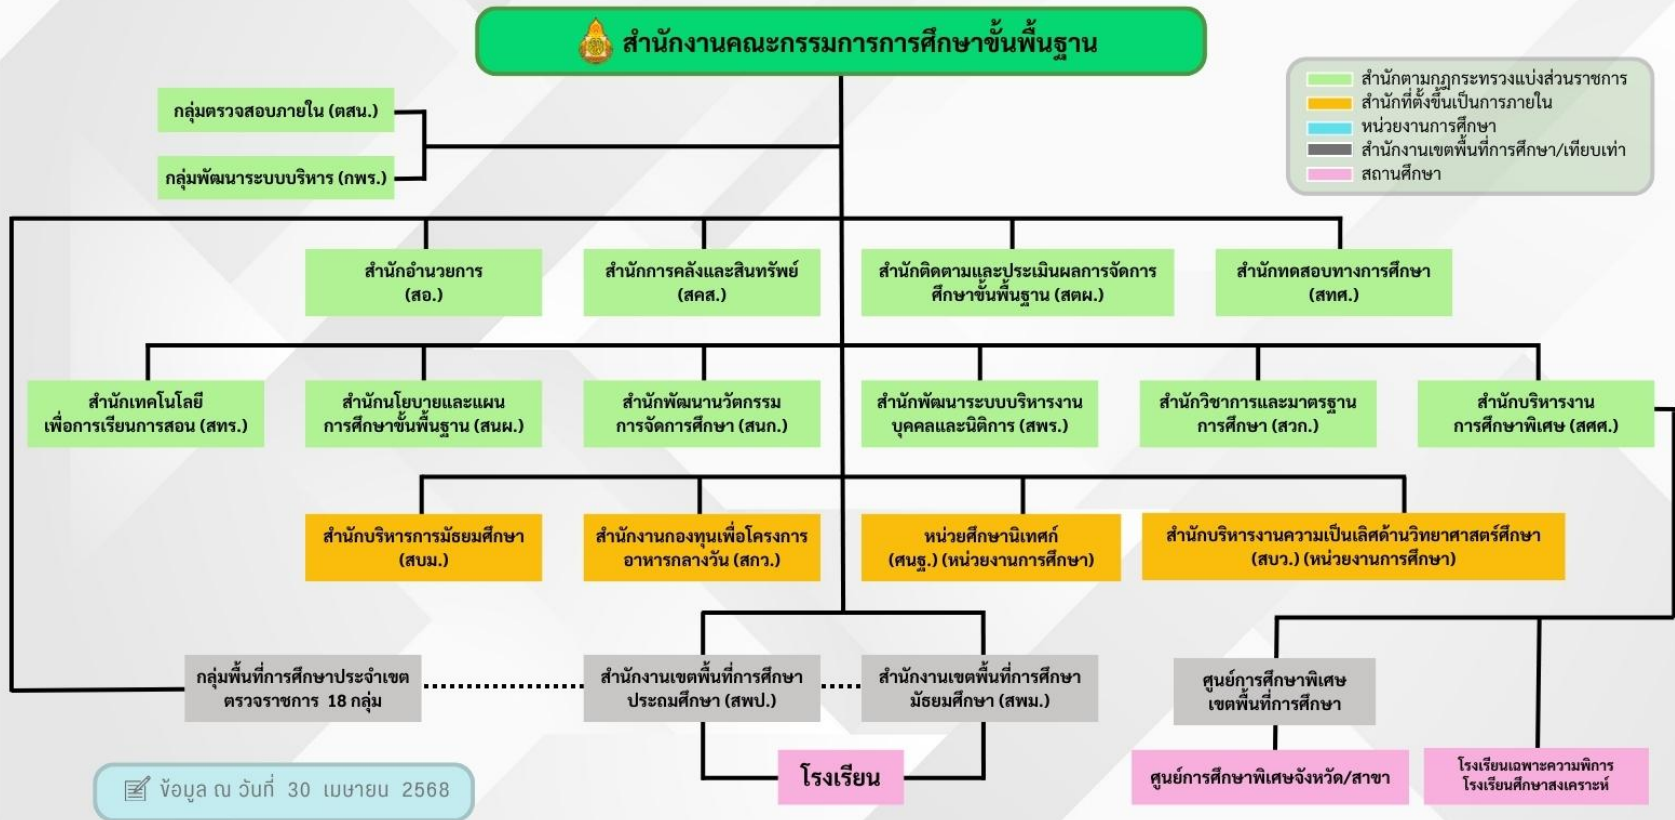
สำนักงานคณะกรรมการการศึกษาขั้นพื้นฐาน

สำนักตามกฎกระทรวงแบ่งส่วนราชการ
สำนักที่ตั้งขึ้นเป็นการภายใน
หน่วยงานการศึกษา
สำนักงานเขตพื้นที่การศึกษา/เทียบเท่า
สถานศึกษา

กลุ่มตรวจสอบภายใน (ตสน.)

กลุ่มพัฒนาระบบบริหาร (กพร.)

สำนักอำนวยการ (สอ.)

สำนักการคลังและสินทรัพย์ (สคส.)

สำนักติดตามและประเมินผลการจัดการศึกษาขั้นพื้นฐาน (สตผ.)

สำนักทดสอบทางการศึกษา (สทศ.)

สำนักเทคโนโลยีเพื่อการเรียนการสอน (สทร.)

สำนักนโยบายและแผนการศึกษาขั้นพื้นฐาน (สนผ.)

สำนักพัฒนานวัตกรรมการจัดการศึกษา (สนก.)

สำนักพัฒนาระบบบริหารงานบุคคลและนิติการ (สพร.)

สำนักวิชาการและมาตรฐานการศึกษา (สวก.)

สำนักบริหารงานการศึกษาพิเศษ (สศศ.)

สำนักบริหารการมัธยมศึกษา (สบม.)

สำนักงานกองทุนเพื่อโครงการอาหารกลางวัน (สกว.)

หน่วยศึกษานิเทศก์ (ศนฐ.) (หน่วยงานการศึกษา)

สำนักบริหารงานความเป็นเลิศด้านวิทยาศาสตร์ศึกษา (สบว.) (หน่วยงานการศึกษา)

กลุ่มพื้นที่การศึกษาประจำเขตตรวจราชการ 18 กลุ่ม

สำนักงานเขตพื้นที่การศึกษาประถมศึกษา (สพป.)

สำนักงานเขตพื้นที่การศึกษามัธยมศึกษา (สพม.)

ศูนย์การศึกษาพิเศษเขตพื้นที่การศึกษา

ข้อมูล ณ วันที่ 30 เมษายน 2568

โรงเรียน

ศูนย์การศึกษาพิเศษจังหวัด/สาขา

โรงเรียนเฉพาะความพิการ
โรงเรียนศึกษาสงเคราะห์